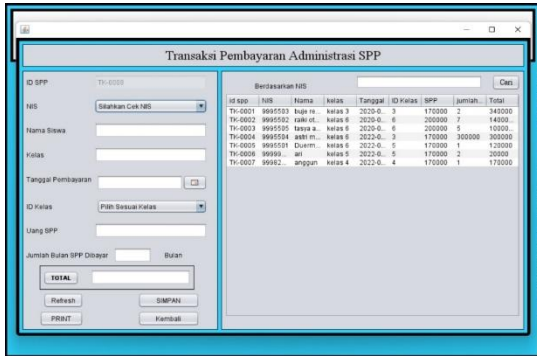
Transaksi Pembayaran Administrasi SPP

ID SPP TK-0008

NIS Silahkan Cek NIS

Nama Siswa

Kelas

Tanggal Pembayaran

ID Kelas Pilih Sesuai Kelas

Uang SPP

Jumlah Bulan SPP Dibayar Bulan

TOTAL

Refresh SIMPAN

PRINT Kembali

Berdasarkan NIS Cari

| id spp | NIS | Nama | kelas | Tanggal | ID Kelas | SPP | jumlah... | Total |
|---|---|---|---|---|---|---|---|---|
| TK-0001 | 9995503 | bujie ra... | kelas 3 | 2020-0... | 3 | 170000 | 2 | 340000 |
| TK-0002 | 9995502 | raiki ot... | kelas 6 | 2020-0... | 6 | 200000 | 7 | 14000... |
| TK-0003 | 9995505 | tasya a... | kelas 6 | 2020-0... | 6 | 200000 | 5 | 10000... |
| TK-0004 | 9995504 | astri m... | kelas 6 | 2022-0... | 3 | 170000 | 300000 | 300000 |
| TK-0005 | 9995501 | Duerm... | kelas 6 | 2022-0... | 5 | 170000 | 1 | 120000 |
| TK-0006 | 99999... | ari | kelas 5 | 2022-0... | 5 | 170000 | 2 | 20000 |
| TK-0007 | 99982... | anggun | kelas 4 | 2022-0... | 4 | 170000 | 1 | 170000 |